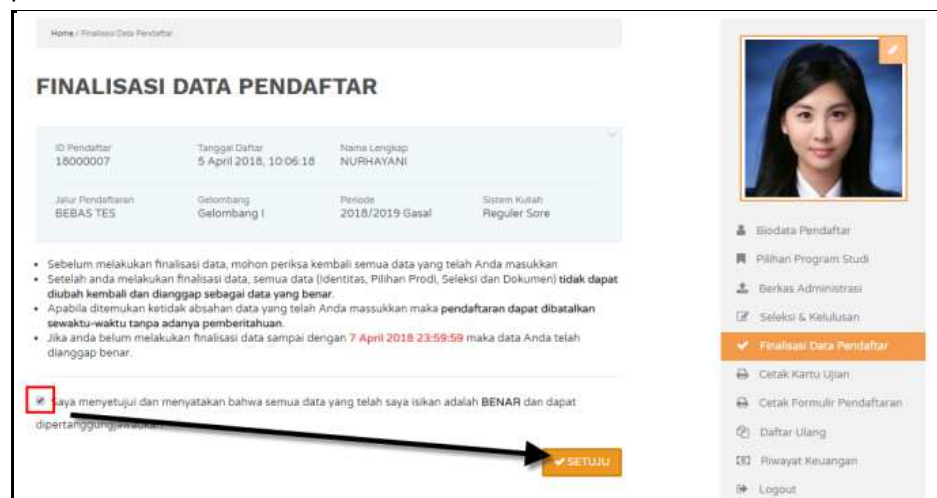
Home / Finalisasi Data Pendaftar

FINALISASI DATA PENDAFTAR

| ID Pendaftar | Tanggal Daftar | Nama Lengkap | |
|---|---|---|---|
| 18000007 | 5 April 2018, 10:06:18 | NURHAYANI | |
| Jalur Pendaftaran | Gelombang | Periode | Sistem Kuliah |
| BEBAS TES | Gelombang I | 2018/2019 Gasal | Reguler Sore |

- Sebelum melakukan finalisasi data, mohon periksa kembali semua data yang telah Anda masukkan
- Setelah anda melakukan finalisasi data, semua data (Identitas, Pilihan Prodi, Seleksi dan Dokumen) tidak dapat diubah kembali dan dianggap sebagai data yang benar.
- Apabila ditemukan ketidak absahan data yang telah Anda massukkan maka pendaftaran dapat dibatalkan sewaktu-waktu tanpa adanya pemberitahuan.
- Jika anda belum melakukan finalisasi data sampai dengan 7 April 2018 23:59:59 maka data Anda telah dianggap benar.

Saya menyetujui dan menyatakan bahwa semua data yang telah saya isikan adalah BENAR dan dapat dipertanggungjawabkan.

SETUJU

Biodata Pendaftar
Pilihan Program Studi
Berkas Administrasi
Seleksi & Kelulusan
Finalisasi Data Pendaftar
Cetak Kartu Ujian
Cetak Formulir Pendaftaran
Daftar Ulang
Riwayat Keuangan
Logout